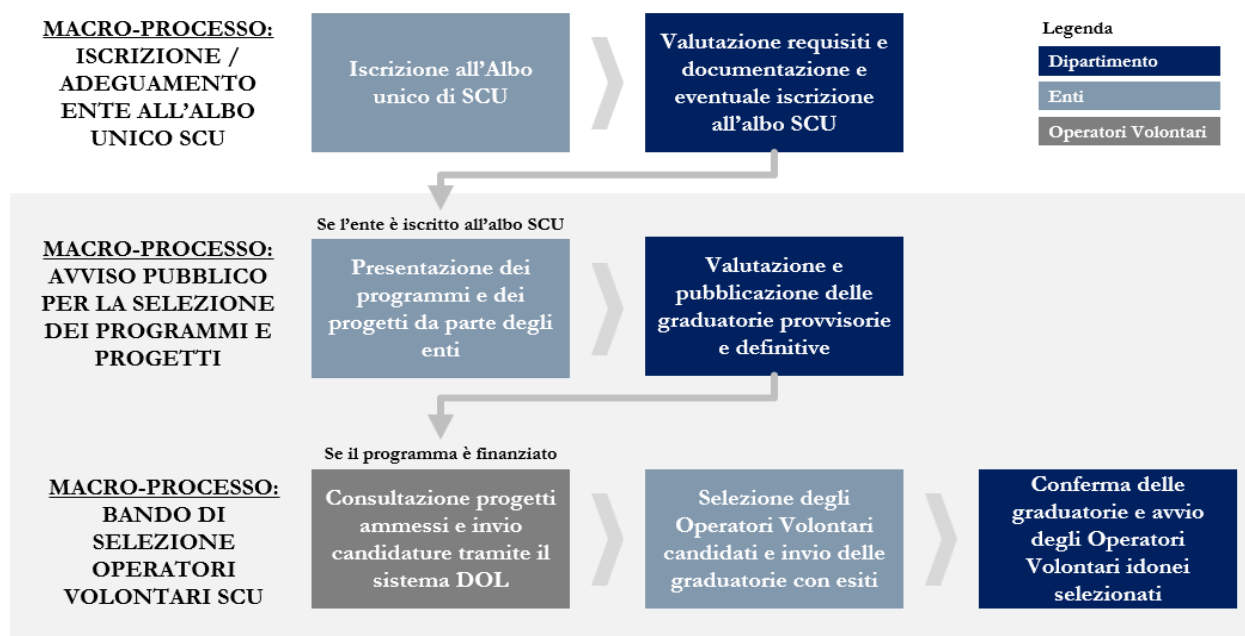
MACRO-PROCESSO:
ISCRIZIONE / ADEGUAMENTO ENTE ALL'ALBO UNICO SCU

Iscrizione all'Albo unico di SCU

Valutazione requisiti e documentazione e eventuale iscrizione all'albo SCU

Legenda
Dipartimento
Enti
Operatori Volontari

Se l'ente è iscritto all'albo SCU

MACRO-PROCESSO:
AVVISO PUBBLICO PER LA SELEZIONE DEI PROGRAMMI E PROGETTI

Presentazione dei programmi e dei progetti da parte degli enti

Valutazione e pubblicazione delle graduatorie provvisorie e definitive

Se il programma è finanziato

MACRO-PROCESSO:
BANDO DI SELEZIONE OPERATORI VOLONTARI SCU

Consultazione progetti ammessi e invio candidature tramite il sistema DOL

Selezione degli Operatori Volontari candidati e invio delle graduatorie con esiti

Conferma delle graduatorie e avvio degli Operatori Volontari idonei selezionati